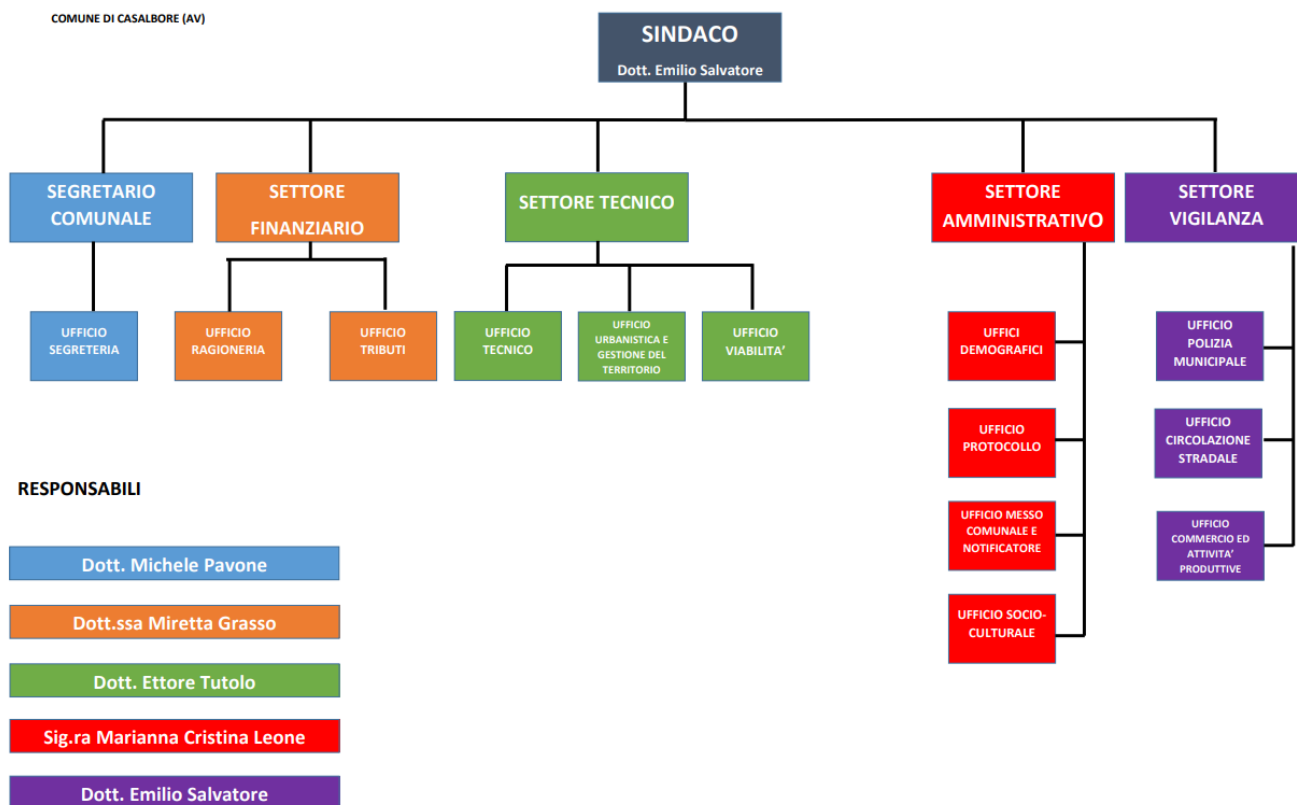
COMUNE DI CASALBORE (AV)

SINDACO
Dott. Emilio Salvatore

SEGRETARIO COMUNALE

SETTORE FINANZIARIO

SETTORE TECNICO

SETTORE AMMINISTRATIVO

SETTORE VIGILANZA

UFFICIO SEGRETERIA

UFFICIO RAGIONERIA

UFFICIO TRIBUTI

UFFICIO TECNICO

UFFICIO URBANISTICA E GESTIONE DEL TERRITORIO

UFFICIO VIABILITA'

UFFICI DEMOGRAFICI

UFFICIO PROTOCOLLO

UFFICIO MESSO COMUNALE E NOTIFICATORE

UFFICIO SOCIO-CULTURALE

UFFICIO POLIZIA MUNICIPALE

UFFICIO CIRCOLAZIONE STRADALE

UFFICIO COMMERCIO ED ATTIVITA' PRODUTTIVE

RESPONSABILI

Dott. Michele Pavone

Dott.ssa Miretta Grasso

Dott. Ettore Tutolo

Sig.ra Marianna Cristina Leone

Dott. Emilio Salvatore